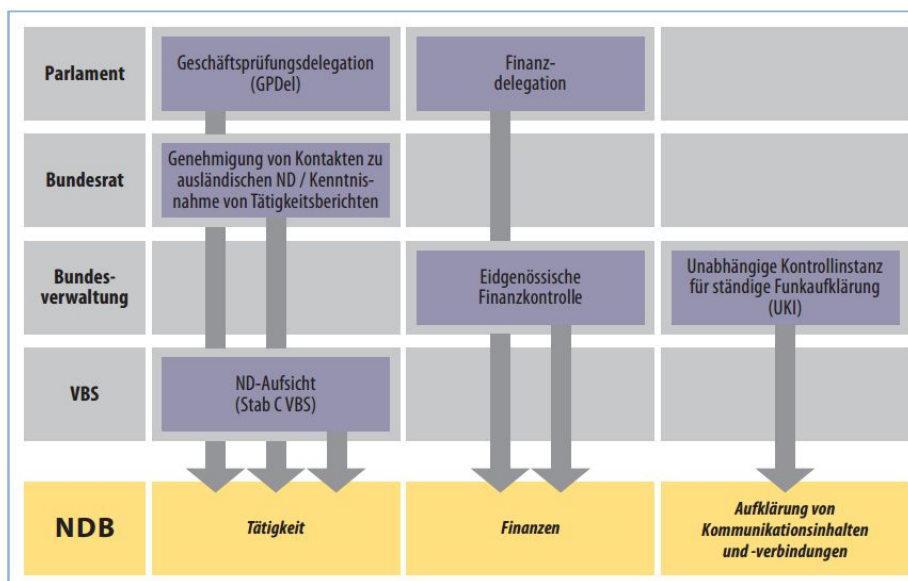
Parlament

Geschäftsprüfungsdelegation (GPDel)

Finanzdelegation

Bundesrat

Genehmigung von Kontakten zu ausländischen ND / Kenntnisnahme von Tätigkeitsberichten

Bundesverwaltung

Eidgenössische Finanzkontrolle

Unabhängige Kontrollinstanz für ständige Funkaufklärung (UKI)

VBS

ND-Aufsicht (Stab C VBS)

NDB

Tätigkeit

Finanzen

Aufklärung von Kommunikationsinhalten und -verbindungen